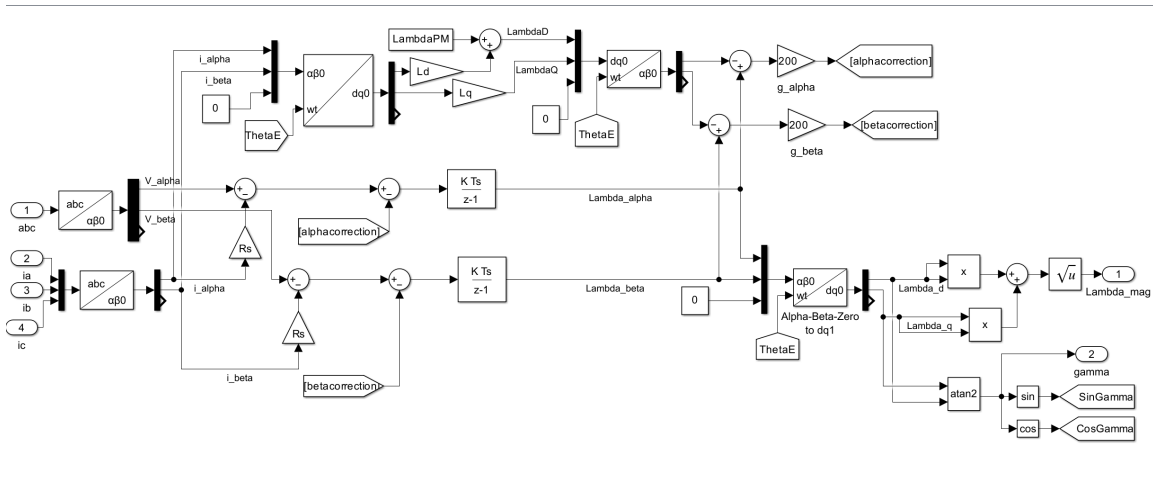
i_alpha
i_beta
0
ThetaE
$\alpha\beta0$
dq0
wt
LambdaPM
+
+
LambdaD
Ld
Lq
LambdaQ
dq0
wt
$\alpha\beta0$
0
ThetaE
-
+
200
g_alpha
[alphacorrection]
-
+
200
g_beta
[betacorrection]
1
abc
abc
$\alpha\beta0$
V_alpha
V_beta
+
-
+
-
K Ts
z-1
Lambda_alpha
[alphacorrection]
Rs
2
ia
3
ib
4
ic
abc
$\alpha\beta0$
i_alpha
+
-
+
-
K Ts
z-1
Lambda_beta
Rs
i_beta
[betacorrection]
0
$\alpha\beta0$
wt
dq0
Alpha-Beta-Zero to dq1
ThetaE
x
Lambda_d
+
+
$\sqrt{u}$
1
Lambda_mag
Lambda_q
x
2
gamma
atan2
sin
SinGamma
cos
CosGamma